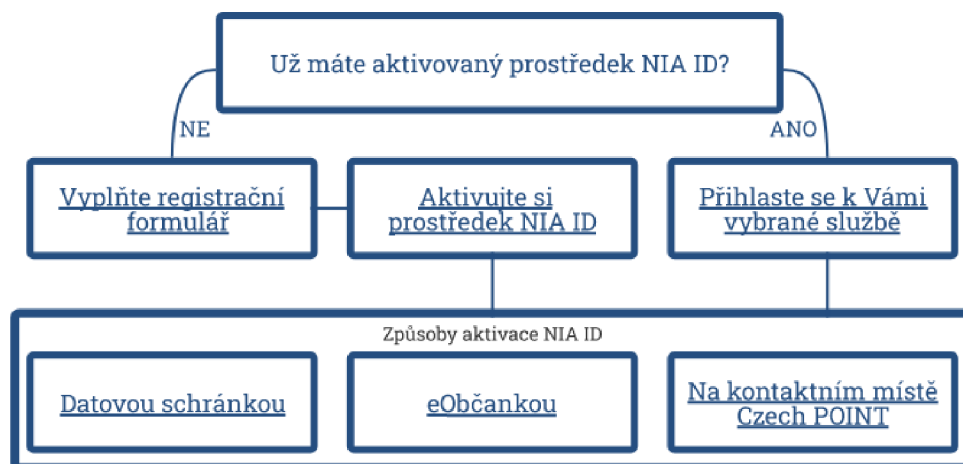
Už máte aktivovaný prostředek NIA ID?

NE

ANO

Vyplňte registrační formulář

Aktivujte si prostředek NIA ID

Přihlaste se k Vámi vybrané službě

Způsoby aktivace NIA ID

Datovou schránkou

eObčankou

Na kontaktním místě Czech POINT